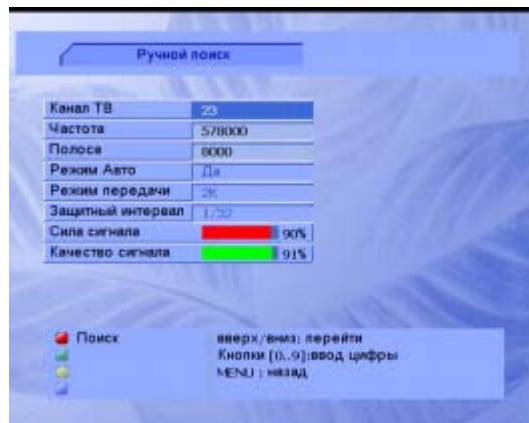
Ручной поиск

| | |
|---|---|
| Канал ТВ | 23 |
| Частота | 578000 |
| Полоса | 8000 |
| Режим Авто | Да |
| Режим передачи | 2K |
| Защитный интервал | 1/32 |
| Сила сигнала | 90% |
| Качество сигнала | 91% |

Поиск

вверх/вниз: перейти
Кнопки [0..9]:ввод цифры
MENU : назад